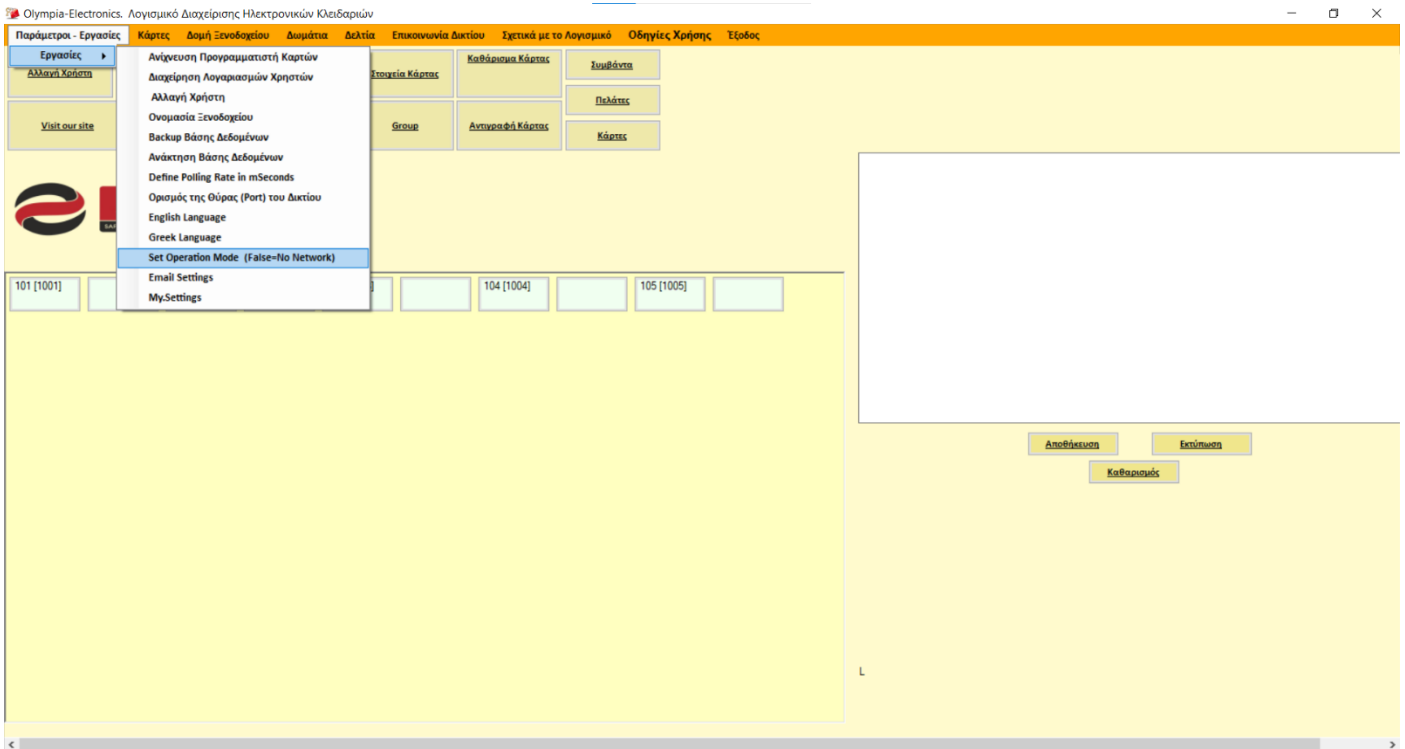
Olympia-Electronics. Λογισμικό Διαχείρισης Ηλεκτρονικών Κλειδαριών

Παράμετροι - Εργασίες | Κάρτες | Δομή Ξενοδοχείου | Δωμάτια | Δελτία | Επικοινωνία Δικτύου | Σχετικά με το Λογισμικό | Οδηγίες Χρήσης | Έξοδος

Εργασίες

Ανίχνευση Προγραμματιστή Καρτών
Διαχείρηση Λογαριασμών Χρηστών
Αλλαγή Χρήστη
Ονομασία Ξενοδοχείου
Backup Βάσης Δεδομένων
Ανάκτηση Βάσης Δεδομένων
Define Polling Rate in mSeconds
Ορισμός της Θύρας (Port) του Δικτύου
English Language
Greek Language
Set Operation Mode (False=No Network)
Email Settings
My.Settings

Αλλαγή Χρήστη
Visit our site
Στοιχεία Κάρτας
Group
Καθάρισμα Κάρτας
Αντιγραφή Κάρτας
Συμβάντα
Πελάτες
Κάρτες

101 [1001]
104 [1004]
105 [1005]

Αποθήκευση
Εκτύπωση
Καθαρισμός

L